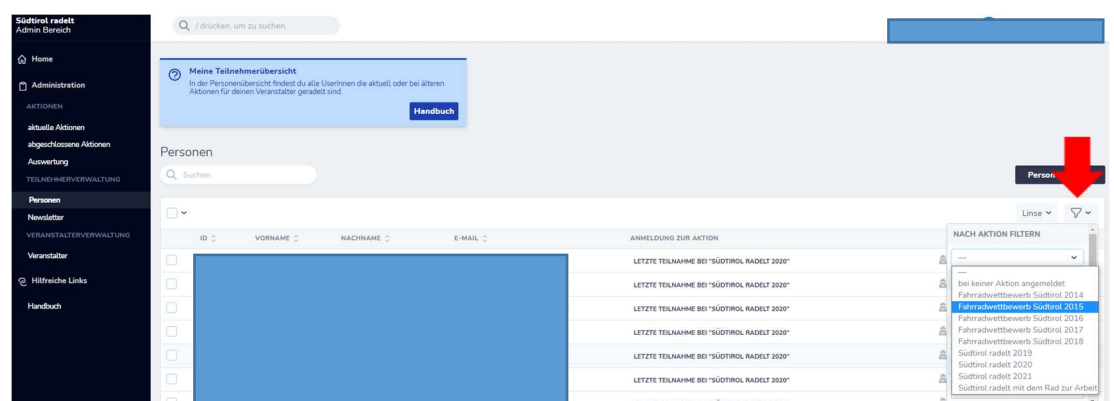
Südtirol radelt
Admin Bereich

/ drücken, um zu suchen

Home
Administration
AKTIONEN
aktuelle Aktionen
abgeschlossene Aktionen
Auswertung
TEILNEHMERVERWALTUNG
Personen
Newsletter
VERANSTALTERVERWALTUNG
Veranstalter
Hilfreiche Links
Handbuch

Meine Teilnehmerübersicht
In der Personenübersicht findest du alle UserInnen die aktuell oder bei älteren Aktionen für deinen Veranstalter geradelt sind.
Handbuch

Personen
Suchen
Person

Linse
NACH AKTION FILTERN
—
—
bei keiner Aktion angemeldet
Fahrradwettbewerb Südtirol 2014
Fahrradwettbewerb Südtirol 2015
Fahrradwettbewerb Südtirol 2016
Fahrradwettbewerb Südtirol 2017
Fahrradwettbewerb Südtirol 2018
Südtirol radelt 2019
Südtirol radelt 2020
Südtirol radelt 2021
Südtirol radelt mit dem Rad zur Arbeit

| ID | VORNAME | NACHNAME | E-MAIL | ANMELDUNG ZUR AKTION |
|---|---|---|---|---|
| | | | | LETZTE TEILNAHME BEI "SÜDTIROL RADELT 2020" |
| | | | | LETZTE TEILNAHME BEI "SÜDTIROL RADELT 2020" |
| | | | | LETZTE TEILNAHME BEI "SÜDTIROL RADELT 2020" |
| | | | | LETZTE TEILNAHME BEI "SÜDTIROL RADELT 2020" |
| | | | | LETZTE TEILNAHME BEI "SÜDTIROL RADELT 2020" |
| | | | | LETZTE TEILNAHME BEI "SÜDTIROL RADELT 2020" |